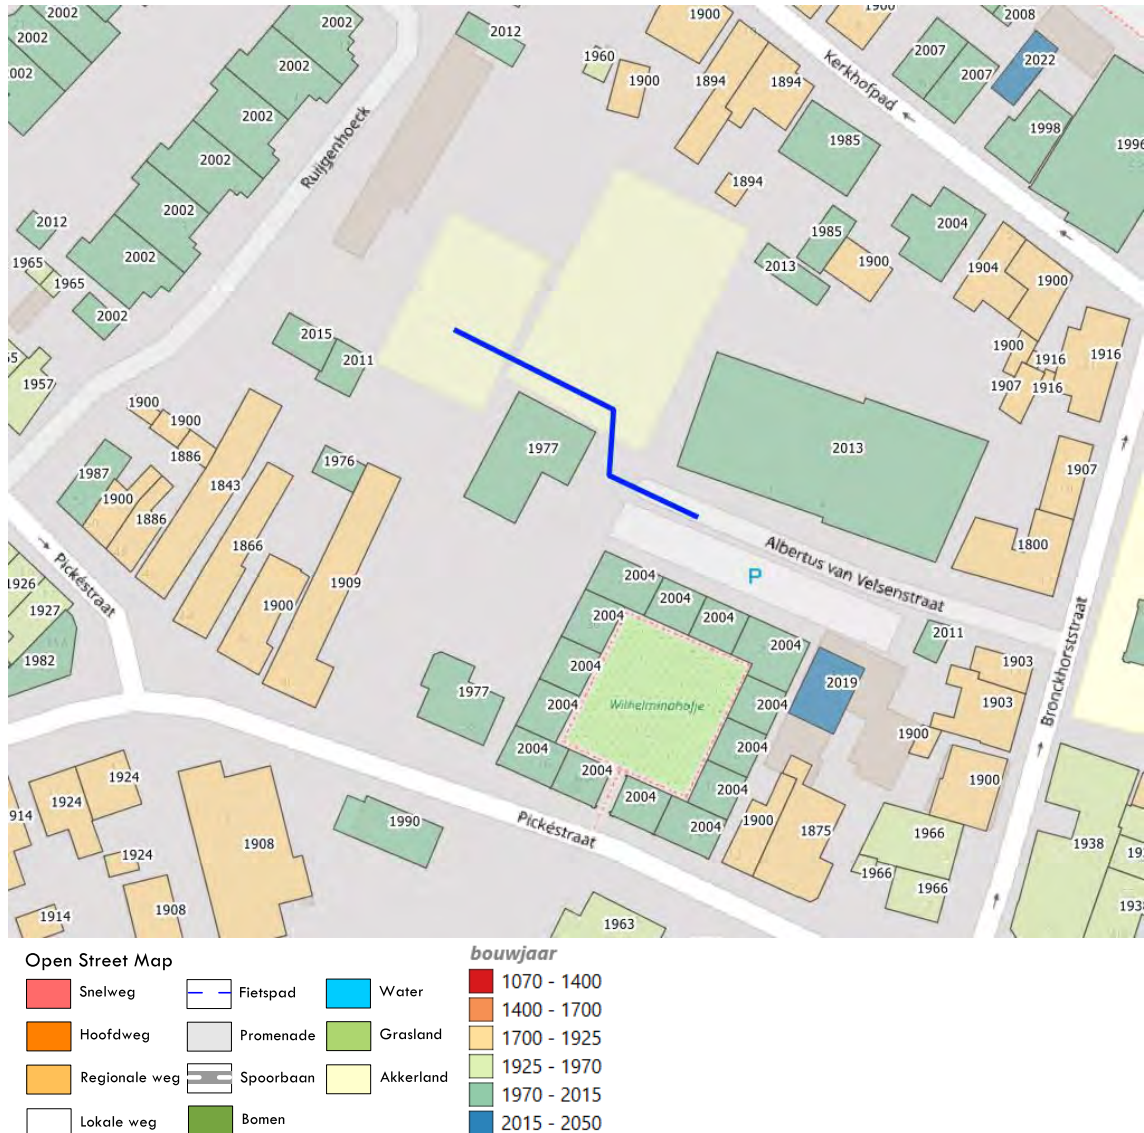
2002
2002
2002
2002
2002
2002
2002
2002
2002
2002
2012
2012
1965
1965
2002
Ruijgenhoeck
1960
1900
1900
1894
1894
1900
Kerkhofpad
2008
2007
2007
2022
1998
1996
1985
1894
2004
1985
1900
2013
1904
1900
2015
2011
1957
1900
1916
1916
1907
1916
1900
1900
1886
1843
1987
1900
1886
1976
1977
2013
1907
1866
1800
Albertus van Velsenstraat
Pickéstraat
1926
1927
1982
1900
1909
P
2004
2004
2004
2004
2004
2011
1903
1903
2004
2004
Wilhelminahofje
2004
2019
1977
2004
2004
1900
Bronckhorststraat
2004
2004
2004
1900
1924
1924
914
1924
1908
1990
Pickéstraat
2004
2004
1900
1875
1966
1938
1966
1966
1914
1908
1963
Open Street Map
Snelweg
Hoofdweg
Regionale weg
Lokale weg
Fietspad
Promenade
Spoorbaan
Bomen
Water
Grasland
Akkerland
bouwjaar
1070 - 1400
1400 - 1700
1700 - 1925
1925 - 1970
1970 - 2015
2015 - 2050